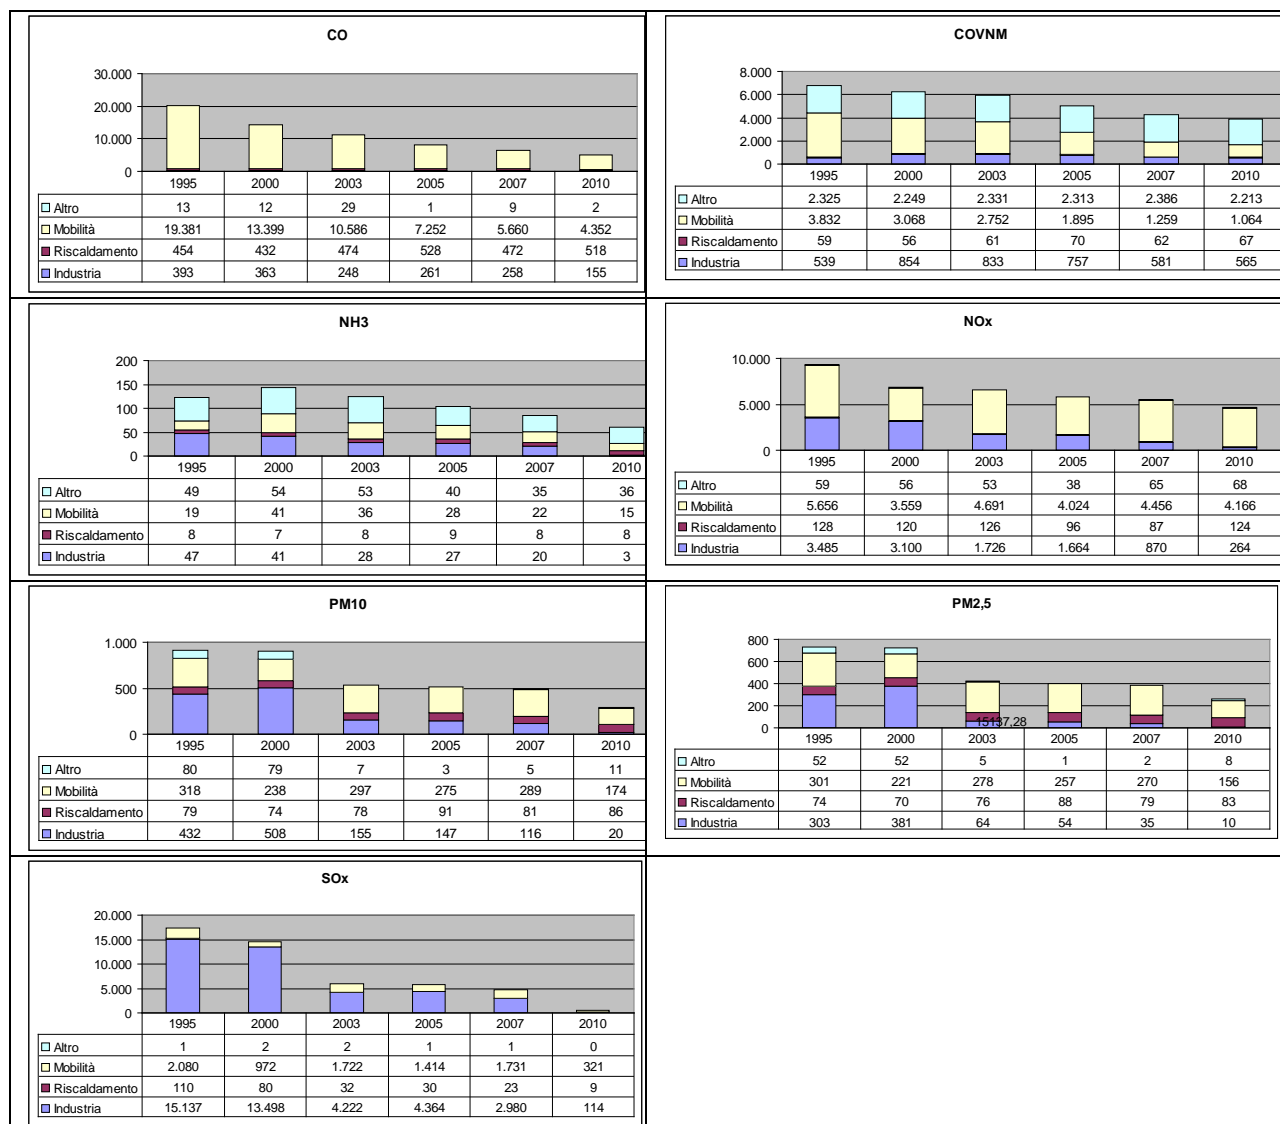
CO

30.000
20.000
10.000
0

| | 1995 | 2000 | 2003 | 2005 | 2007 | 2010 |
|---|---|---|---|---|---|---|
| Altro | 13 | 12 | 29 | 1 | 9 | 2 |
| Mobilità | 19.381 | 13.399 | 10.586 | 7.252 | 5.660 | 4.352 |
| Riscaldamento | 454 | 432 | 474 | 528 | 472 | 518 |
| Industria | 393 | 363 | 248 | 261 | 258 | 155 |

COVNM

8.000
6.000
4.000
2.000
0

| | 1995 | 2000 | 2003 | 2005 | 2007 | 2010 |
|---|---|---|---|---|---|---|
| Altro | 2.325 | 2.249 | 2.331 | 2.313 | 2.386 | 2.213 |
| Mobilità | 3.832 | 3.068 | 2.752 | 1.895 | 1.259 | 1.064 |
| Riscaldamento | 59 | 56 | 61 | 70 | 62 | 67 |
| Industria | 539 | 854 | 833 | 757 | 581 | 565 |

NH3

200
150
100
50
0

| | 1995 | 2000 | 2003 | 2005 | 2007 | 2010 |
|---|---|---|---|---|---|---|
| Altro | 49 | 54 | 53 | 40 | 35 | 36 |
| Mobilità | 19 | 41 | 36 | 28 | 22 | 15 |
| Riscaldamento | 8 | 7 | 8 | 9 | 8 | 8 |
| Industria | 47 | 41 | 28 | 27 | 20 | 3 |

NOx

10.000
5.000
0

| | 1995 | 2000 | 2003 | 2005 | 2007 | 2010 |
|---|---|---|---|---|---|---|
| Altro | 59 | 56 | 53 | 38 | 65 | 68 |
| Mobilità | 5.656 | 3.559 | 4.691 | 4.024 | 4.456 | 4.166 |
| Riscaldamento | 128 | 120 | 126 | 96 | 87 | 124 |
| Industria | 3.485 | 3.100 | 1.726 | 1.664 | 870 | 264 |

PM10

1.000
500
0

| | 1995 | 2000 | 2003 | 2005 | 2007 | 2010 |
|---|---|---|---|---|---|---|
| Altro | 80 | 79 | 7 | 3 | 5 | 11 |
| Mobilità | 318 | 238 | 297 | 275 | 289 | 174 |
| Riscaldamento | 79 | 74 | 78 | 91 | 81 | 86 |
| Industria | 432 | 508 | 155 | 147 | 116 | 20 |

PM2,5

800
600
400
200
0
15137,28

| | 1995 | 2000 | 2003 | 2005 | 2007 | 2010 |
|---|---|---|---|---|---|---|
| Altro | 52 | 52 | 5 | 1 | 2 | 8 |
| Mobilità | 301 | 221 | 278 | 257 | 270 | 156 |
| Riscaldamento | 74 | 70 | 76 | 88 | 79 | 83 |
| Industria | 303 | 381 | 64 | 54 | 35 | 10 |

SOx

20.000
15.000
10.000
5.000
0

| | 1995 | 2000 | 2003 | 2005 | 2007 | 2010 |
|---|---|---|---|---|---|---|
| Altro | 1 | 2 | 2 | 1 | 1 | 0 |
| Mobilità | 2.080 | 972 | 1.722 | 1.414 | 1.731 | 321 |
| Riscaldamento | 110 | 80 | 32 | 30 | 23 | 9 |
| Industria | 15.137 | 13.498 | 4.222 | 4.364 | 2.980 | 114 |